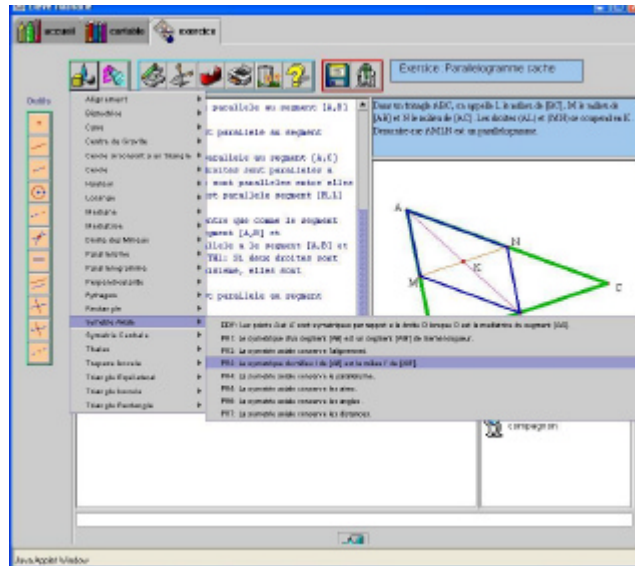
accueil cartable exercice

Exercice: Parallelogramme cache

Outils

Alignement
Bissectrice
Cercle
Centre de Gravité
Cercle inscrit
Cercle
Hauteur
Losange
Mediane
Mediatrice
Droite des Milieux
Parallélisme
Parallélogramme
Perpendicularité
Pythagore
Rectangle
Symétrie Axiale
Symétrie Centrale
Thales
Trapèze Isocèle
Triangle Equilatéral
Triangle Isocèle
Triangle Rectangle

parallele au segment [A,B]

parallele au segment

parallele au segment [A,C]
droites sont paralleles a
sont paralleles entre elles
est parallele segment [K,L]

entre que comme le segment
segment [A,B] et
parallele a le segment [A,B] et
TH1: Si deux droites sont
troisieme, elles sont

parallele au segment

Dans un triangle ABC, on appelle L le milieu de [BC], M le milieu de [AB] et N le milieu de [AC]. Les droites (AL) et (MN) se coupent en K. Démontrer que AMLN est un parallélogramme.

A N K M C

DEF: Les points A et A' sont symétriques par rapport à la droite D lorsque D est la médiatrice du segment [AA'].
PR1: Le symétrique d'un segment [AB] est un segment [A'B'] de même longueur.
PR2: La symétrie axiale conserve l'alignement.
PR3: La symétrique du milieu I de [AB] est le milieu I' de [A'B'].
PR4: La symétrie axiale conserve le parallélisme.
PR5: La symétrie axiale conserve les aires.
PR6: La symétrie axiale conserve les angles.
PR7: La symétrie axiale conserve les distances.

compagnon

Java Applet Window